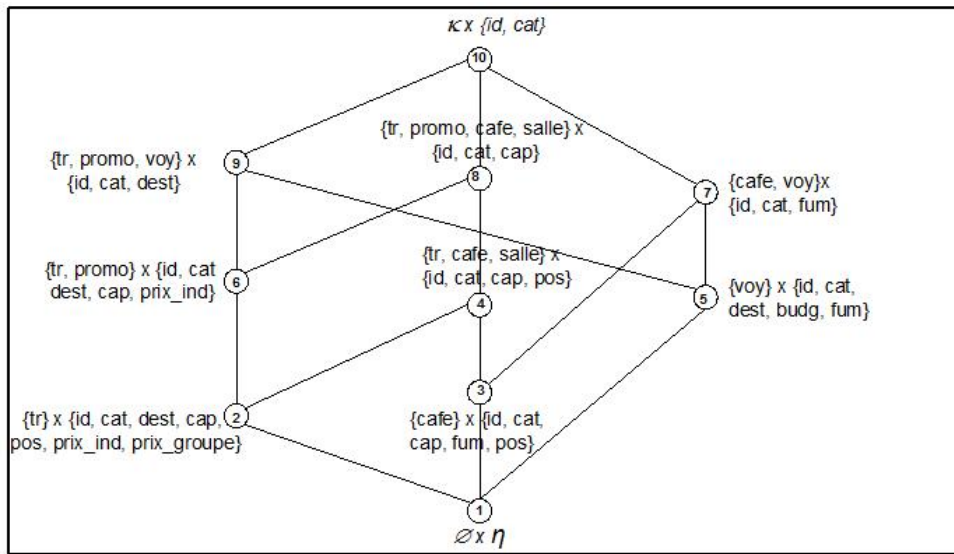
$\kappa$ x {id, cat}

10

{tr, promo, cafe, salle} x {id, cat, cap}

9

{tr, promo, voy} x {id, cat, dest}

8

7

{cafe, voy}x {id, cat, fum}

{tr, cafe, salle} x {id, cat, cap, pos}

{tr, promo} x {id, cat dest, cap, prix_ind}

6

4

5

{voy} x {id, cat, dest, budg, fum}

3

{tr} x {id, cat, dest, cap, pos, prix_ind, prix_groupe}

2

{cafe} x {id, cat, cap, fum, pos}

1

$\varnothing$ x $\eta$